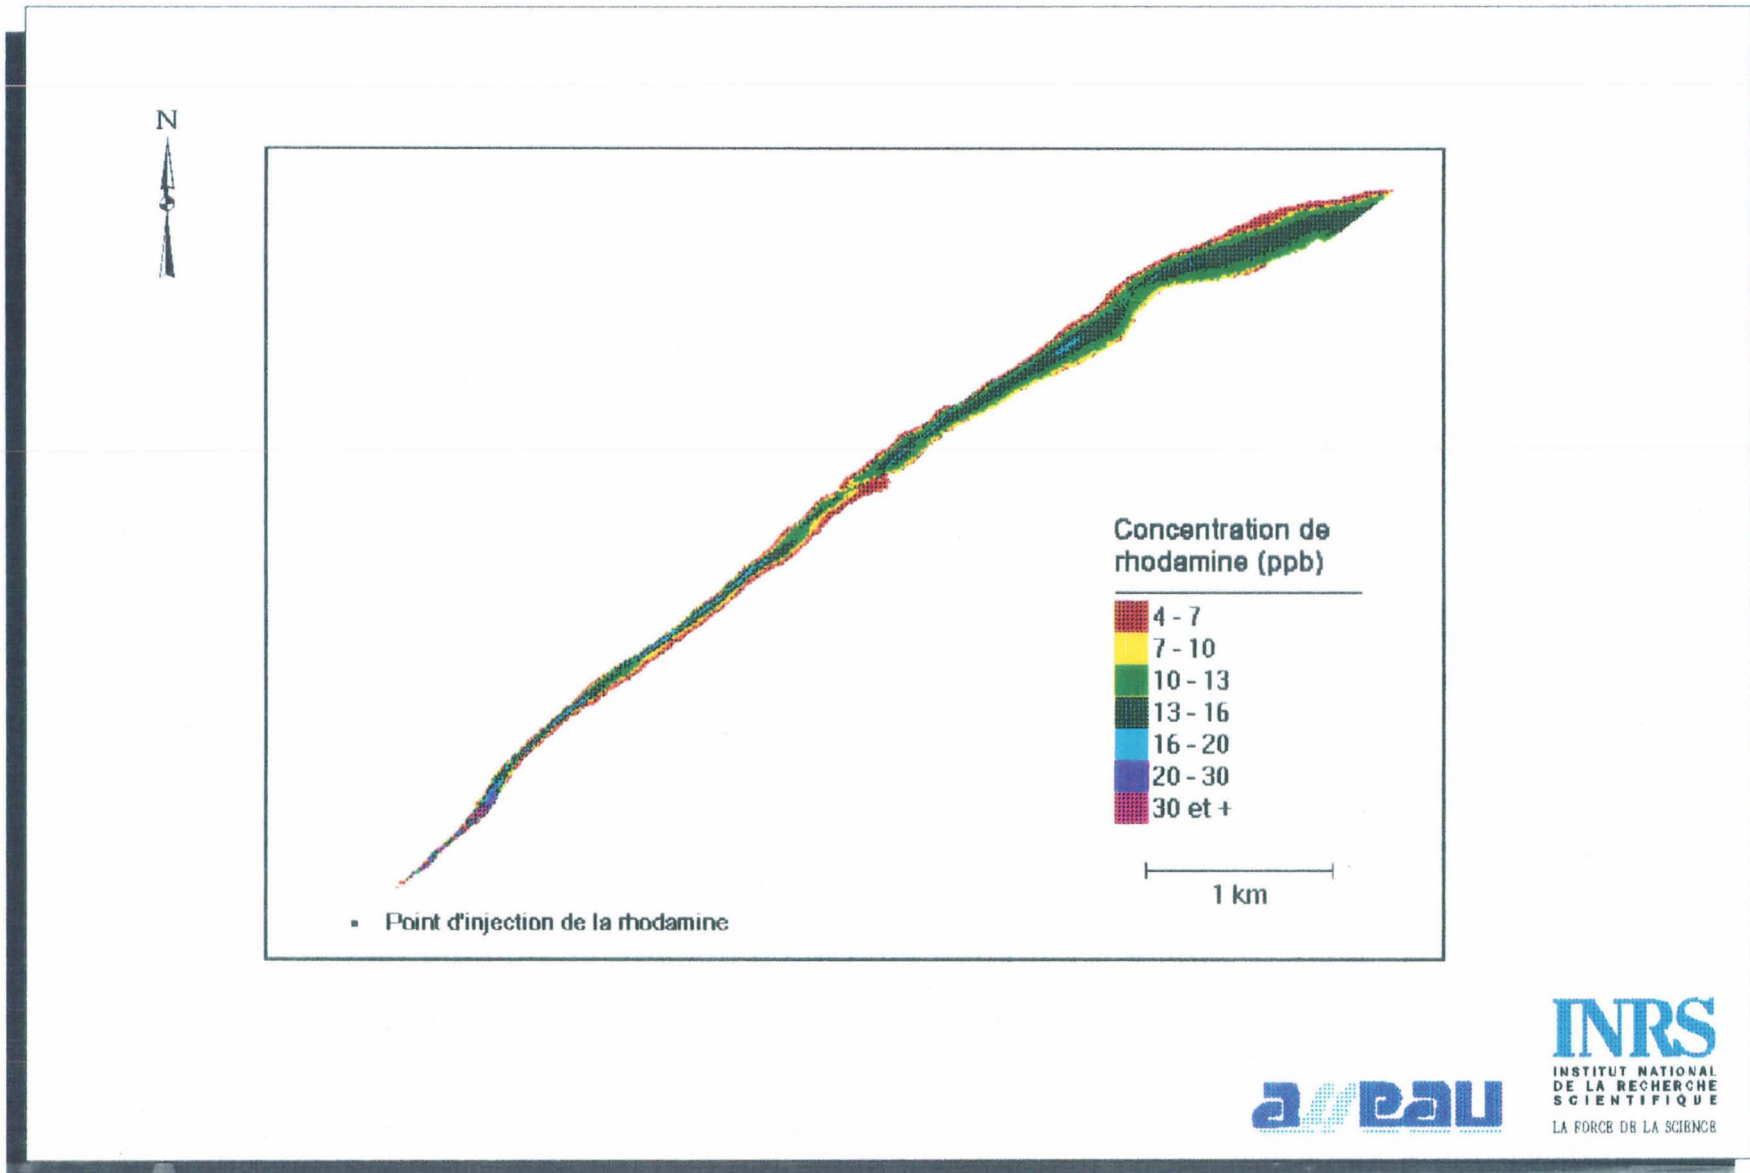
N

Concentration de rhodamine (ppb)

4 - 7
7 - 10
10 - 13
13 - 16
16 - 20
20 - 30
30 et +

1 km

▪ Point d'injection de la rhodamine

INRS
INSTITUT NATIONAL DE LA RECHERCHE SCIENTIFIQUE
LA FORCE DE LA SCIENCE

a eau